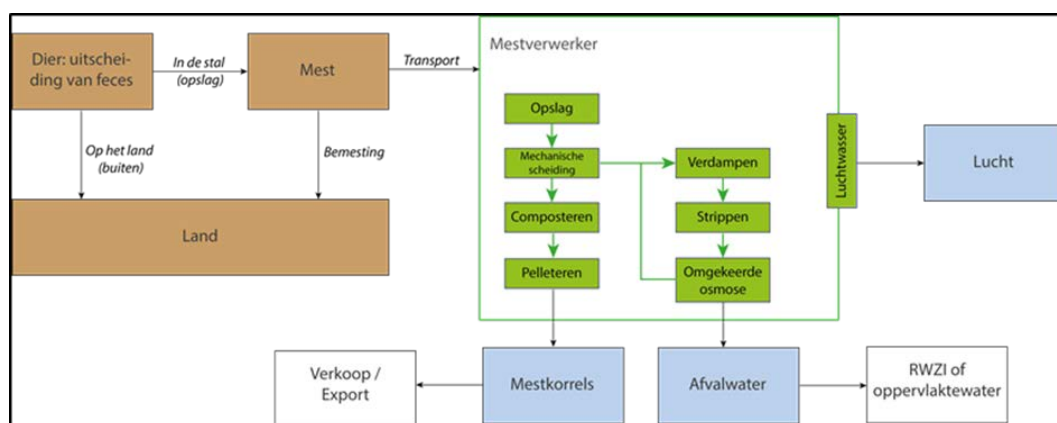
Dier: uitscheiding van feces

In de stal (opslag)

Mest

Transport

Op het land (buiten)

Bemesting

Land

Mestverwerker

Opslag

Mechanische scheiding

Composteren

Pelleteren

Verdampen

Strippen

Omgekeerde osmose

Luchtwasser

Lucht

Verkoop / Export

Mestkorrels

Afvalwater

RWZI of oppervlaktewater